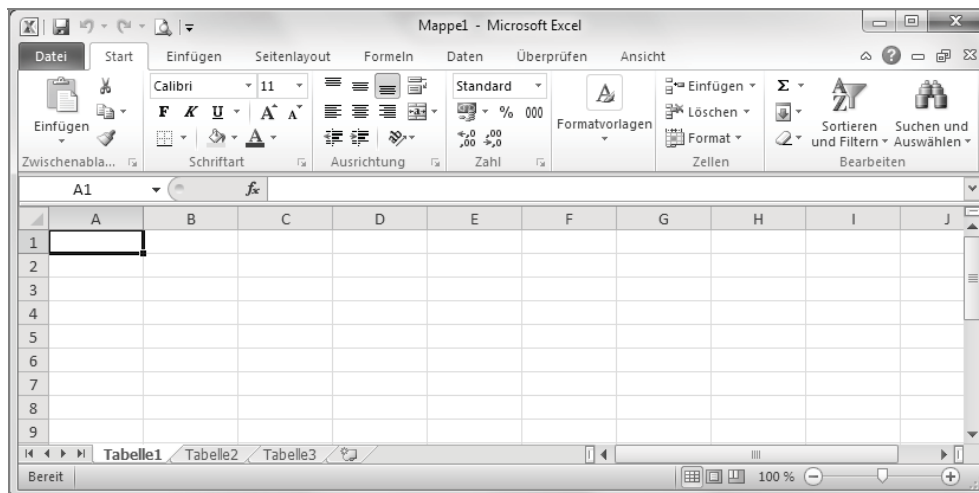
Mappe1 - Microsoft Excel

Datei Start Einfügen Seitenlayout Formeln Daten Überprüfen Ansicht

Einfügen
Zwischenabla...

Calibri 11
F K U
Schriftart

Ausrichtung

Standard
% 000
$^{,0}_{,00}$ $^{,00}_{,0}$
Zahl

Formatvorlagen

Einfügen
Löschen
Format
Zellen

Σ
Sortieren und Filtern
Suchen und Auswählen
Bearbeiten

A1 $f_x$

| | A | B | C | D | E | F | G | H | I | J |
|---|---|---|---|---|---|---|---|---|---|---|
| 1 | | | | | | | | | | |
| 2 | | | | | | | | | | |
| 3 | | | | | | | | | | |
| 4 | | | | | | | | | | |
| 5 | | | | | | | | | | |
| 6 | | | | | | | | | | |
| 7 | | | | | | | | | | |
| 8 | | | | | | | | | | |
| 9 | | | | | | | | | | |

Tabelle1 Tabelle2 Tabelle3

Bereit 100 %